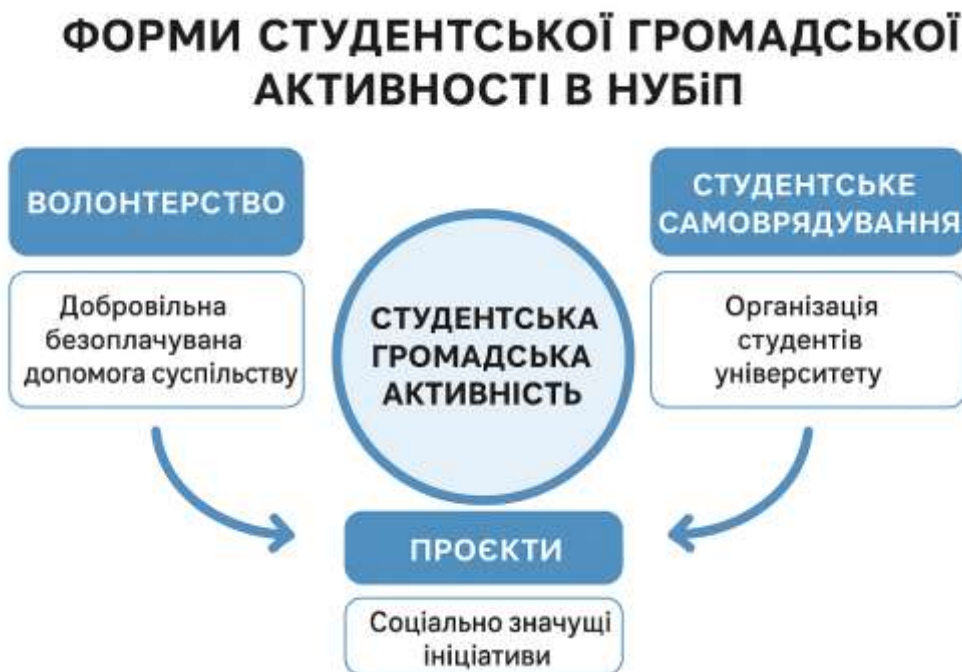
ФОРМИ СТУДЕНТСЬКОЇ ГРОМАДСЬКОЇ АКТИВНОСТІ В НУБіП

ВОЛОНТЕРСТВО

Добровільна безоплачувана допомога суспільству

СТУДЕНТСЬКА ГРОМАДСЬКА АКТИВНІСТЬ

СТУДЕНТСЬКЕ САМОВРЯДУВАННЯ

Організація студентів університету

ПРОЄКТИ

Соціально значущі ініціативи